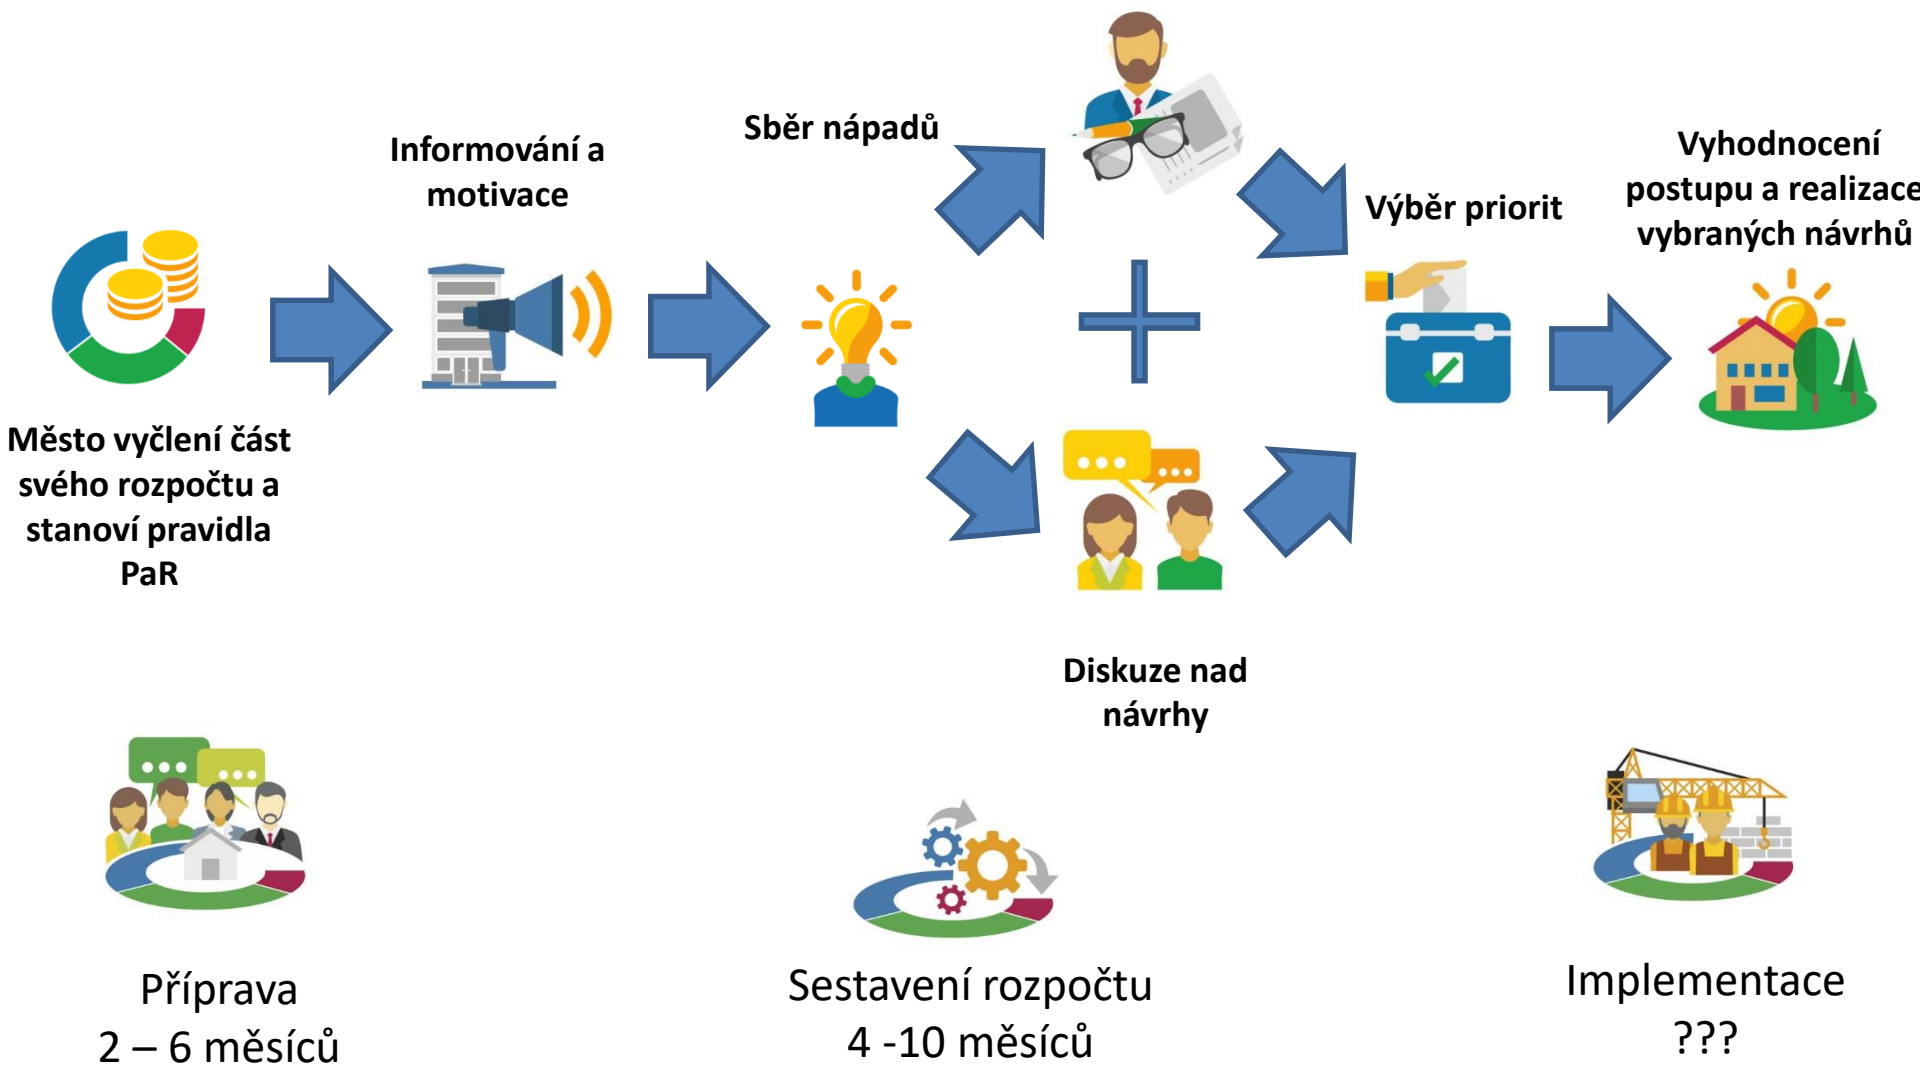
Informování a motivace

Sběr nápadů

Výběr priorit

Vyhodnocení postupu a realizace vybraných návrhů

Město vyčlení část svého rozpočtu a stanoví pravidla PaR

Diskuze nad návrhy

Příprava
2 – 6 měsíců

Sestavení rozpočtu
4 -10 měsíců

Implementace
???